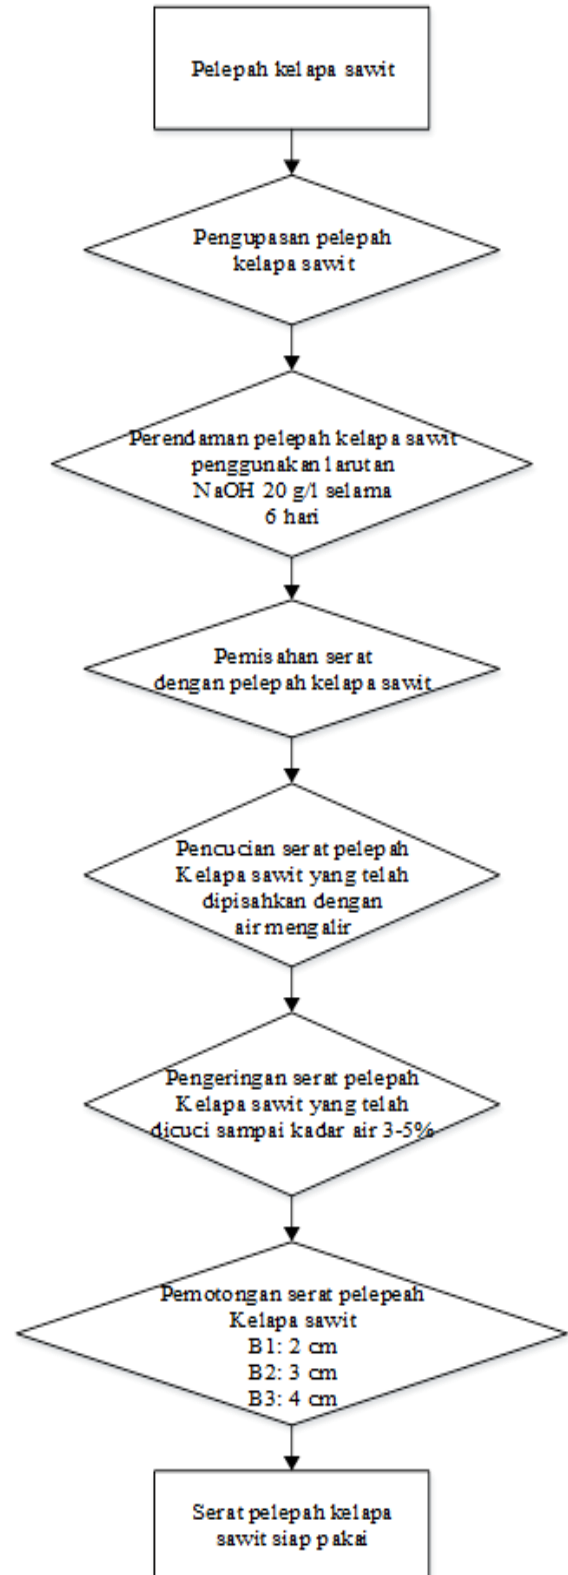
Pelepah kelapa sawit

Pengupasan pelepah kelapa sawit

Perendaman pelepah kelapa sawit penggunakan larutan NaOH 20 g/l selama 6 hari

Pemisahan serat dengan pelepah kelapa sawit

Pencucian serat pelepah Kelapa sawit yang telah dipisahkan dengan air mengalir

Pengeringan serat pelepah Kelapa sawit yang telah dicuci sampai kadar air 3-5%

Pemotongan serat pelepeah Kelapa sawit
B1: 2 cm
B2: 3 cm
B3: 4 cm

Serat pelepah kelapa sawit siap pakai